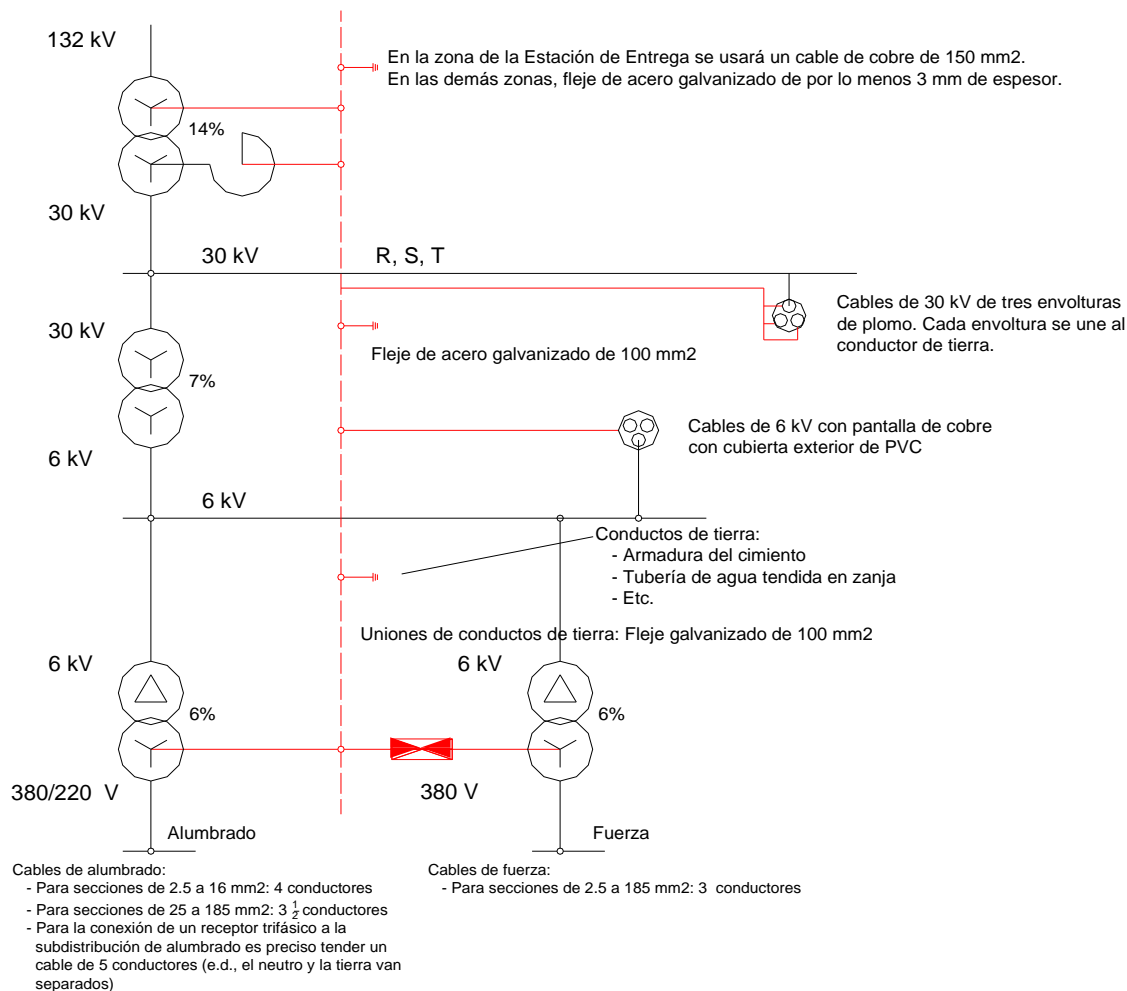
132 kV

En la zona de la Estación de Entrega se usará un cable de cobre de 150 mm2.
En las demás zonas, fleje de acero galvanizado de por lo menos 3 mm de espesor.

14%

30 kV

30 kV

R, S, T

30 kV

Cables de 30 kV de tres envolturas de plomo. Cada envoltura se une al conductor de tierra.

Fleje de acero galvanizado de 100 mm2

7%

Cables de 6 kV con pantalla de cobre con cubierta exterior de PVC

6 kV

6 kV

Conductos de tierra:
- Armadura del cimiento
- Tubería de agua tendida en zanja
- Etc.

Uniones de conductos de tierra: Fleje galvanizado de 100 mm2

6 kV

6 kV

6%

6%

380/220 V

380 V

Alumbrado

Fuerza

Cables de alumbrado:
- Para secciones de 2.5 a 16 mm2: 4 conductores
- Para secciones de 25 a 185 mm2: $3\,\frac{1}{2}$ conductores
- Para la conexión de un receptor trifásico a la subdistribución de alumbrado es preciso tender un cable de 5 conductores (e.d., el neutro y la tierra van separados)

Cables de fuerza:
- Para secciones de 2.5 a 185 mm2: 3 conductores